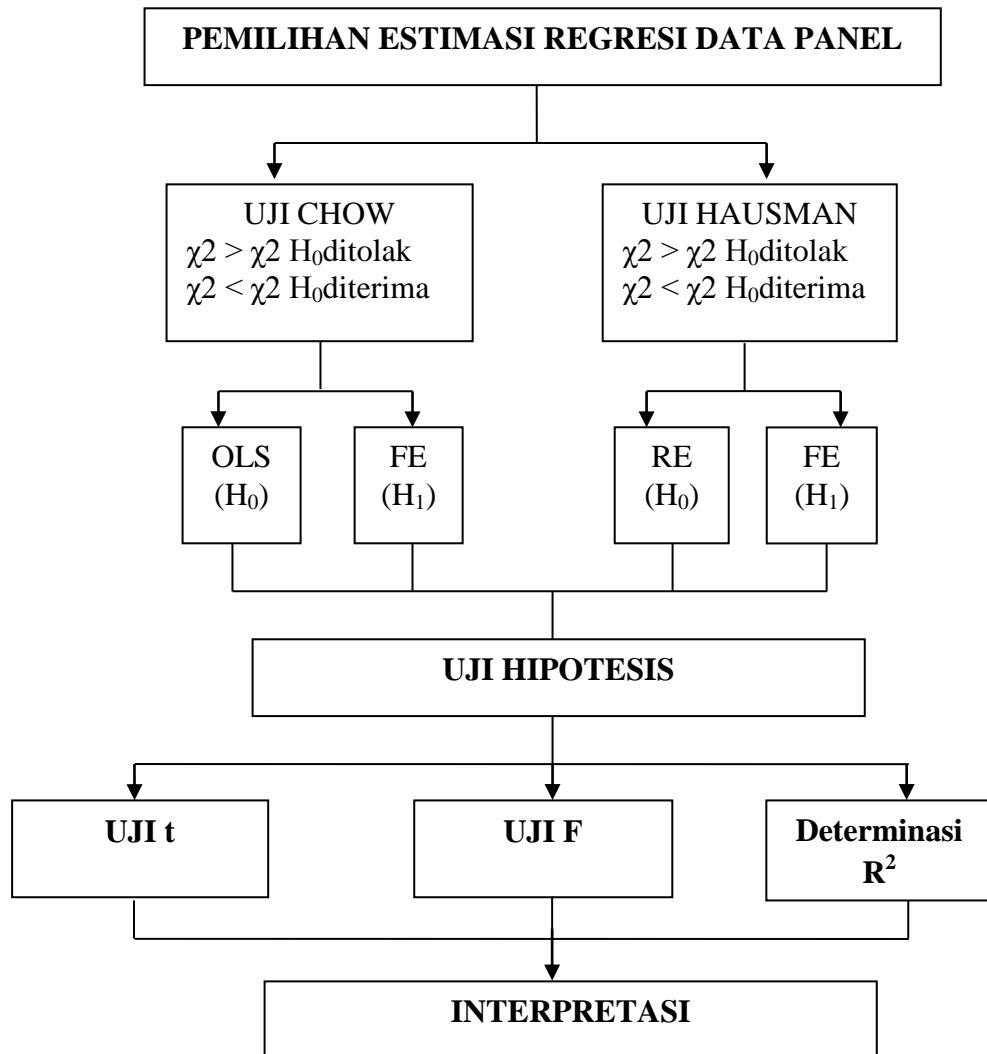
PEMILIHAN ESTIMASI REGRESI DATA PANEL

UJI CHOW
$\chi2 > \chi2$ $H_0$ditolak
$\chi2 < \chi2$ $H_0$diterima

UJI HAUSMAN
$\chi2 > \chi2$ $H_0$ditolak
$\chi2 < \chi2$ $H_0$diterima

OLS ($H_0$)

FE ($H_1$)

RE ($H_0$)

FE ($H_1$)

UJI HIPOTESIS

UJI t

UJI F

Determinasi $R^2$

INTERPRETASI